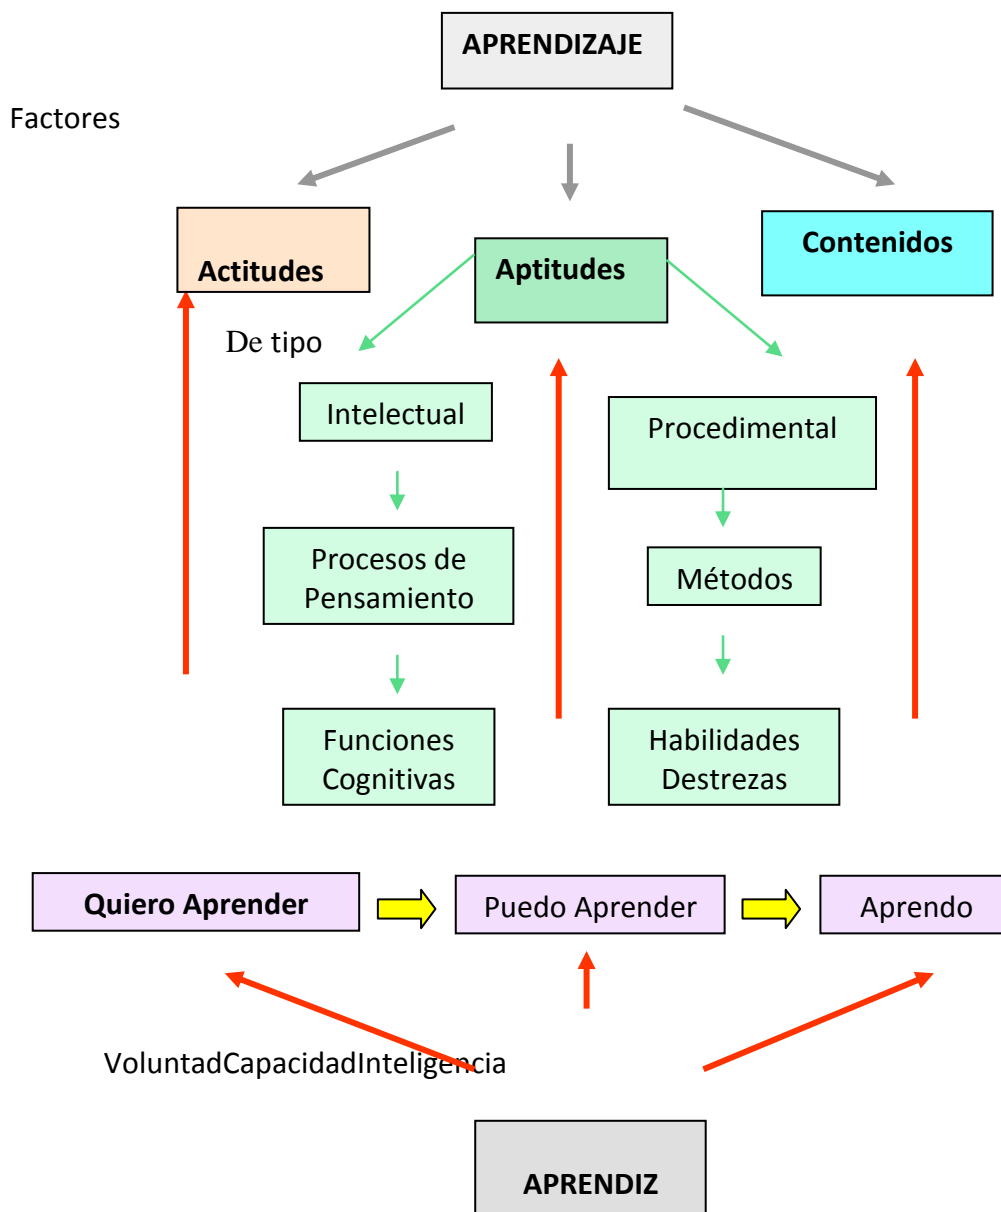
APRENDIZAJE

Factores

Actitudes

Aptitudes

Contenidos

De tipo

Intelectual

Procesos de Pensamiento

Funciones Cognitivas

Procedimental

Métodos

Habilidades Destrezas

Quiero Aprender

Puedo Aprender

Aprendo

VoluntadCapacidadInteligencia

APRENDIZ